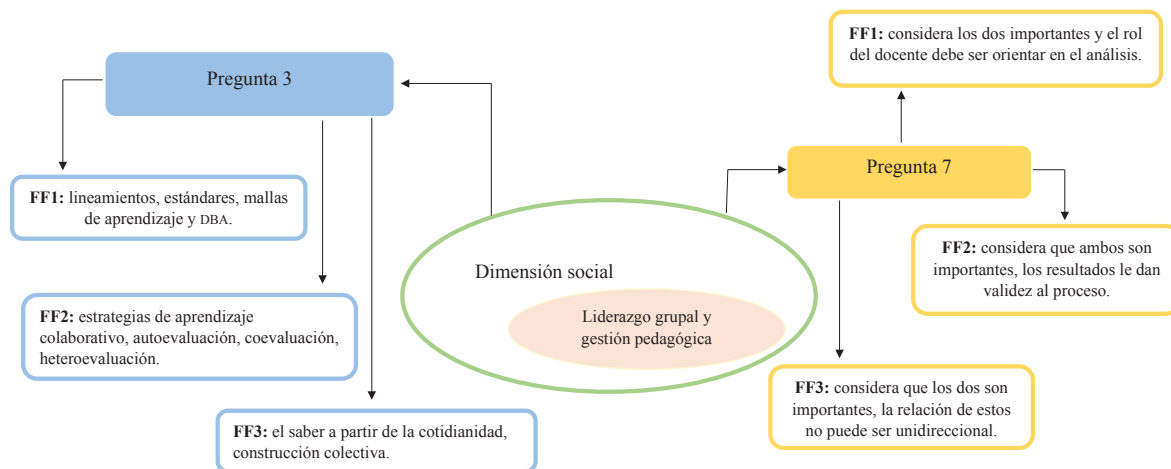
Pregunta 3

FF1: lineamientos, estándares, mallas de aprendizaje y DBA.

FF2: estrategias de aprendizaje colaborativo, autoevaluación, coevaluación, heteroevaluación.

FF3: el saber a partir de la cotidianidad, construcción colectiva.

Dimensión social

Liderazgo grupal y gestión pedagógica

FF1: considera los dos importantes y el rol del docente debe ser orientar en el análisis.

Pregunta 7

FF2: considera que ambos son importantes, los resultados le dan validez al proceso.

FF3: considera que los dos son importantes, la relación de estos no puede ser unidireccional.